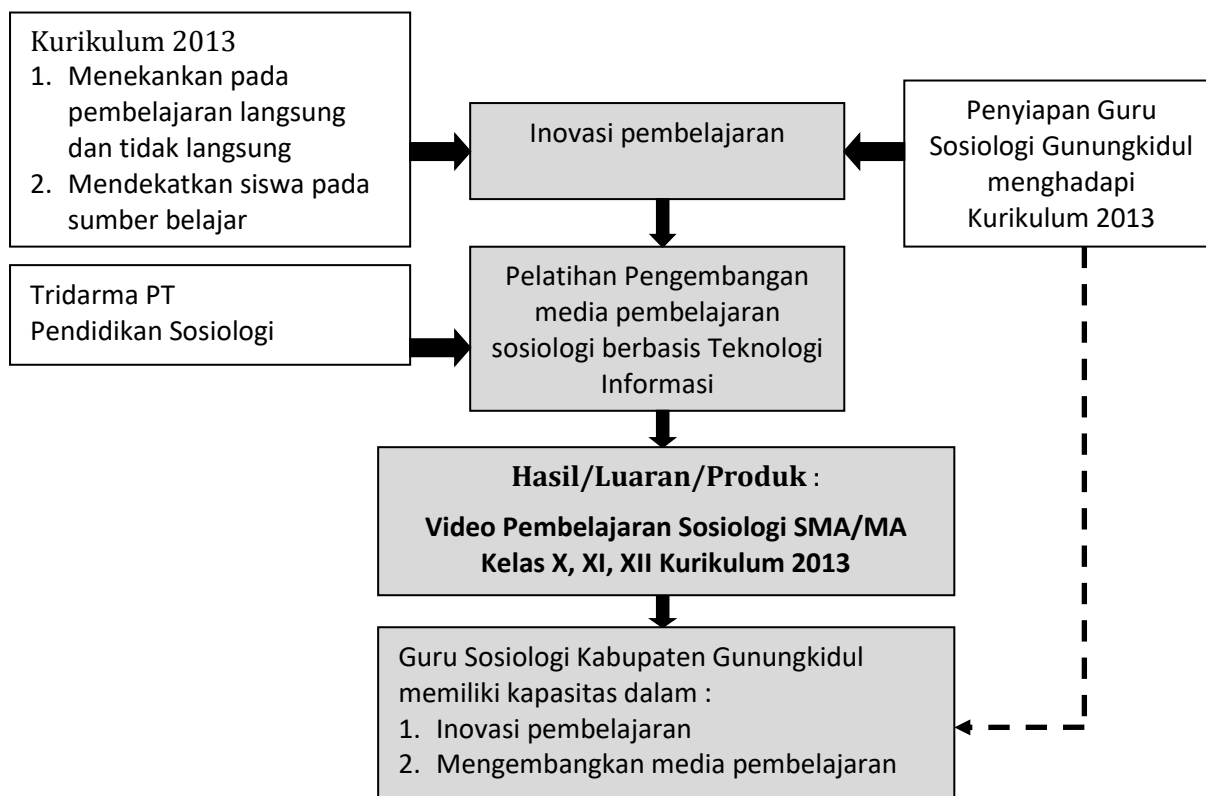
Kurikulum 2013
1. Menekankan pada pembelajaran langsung dan tidak langsung
2. Mendekatkan siswa pada sumber belajar

Inovasi pembelajaran

Penyiapan Guru Sosiologi Gunungkidul menghadapi Kurikulum 2013

Tridarma PT Pendidikan Sosiologi

Pelatihan Pengembangan media pembelajaran sosiologi berbasis Teknologi Informasi

**Hasil/Luaran/Produk** :

**Video Pembelajaran Sosiologi SMA/MA Kelas X, XI, XII Kurikulum 2013**

Guru Sosiologi Kabupaten Gunungkidul memiliki kapasitas dalam :
1. Inovasi pembelajaran
2. Mengembangkan media pembelajaran